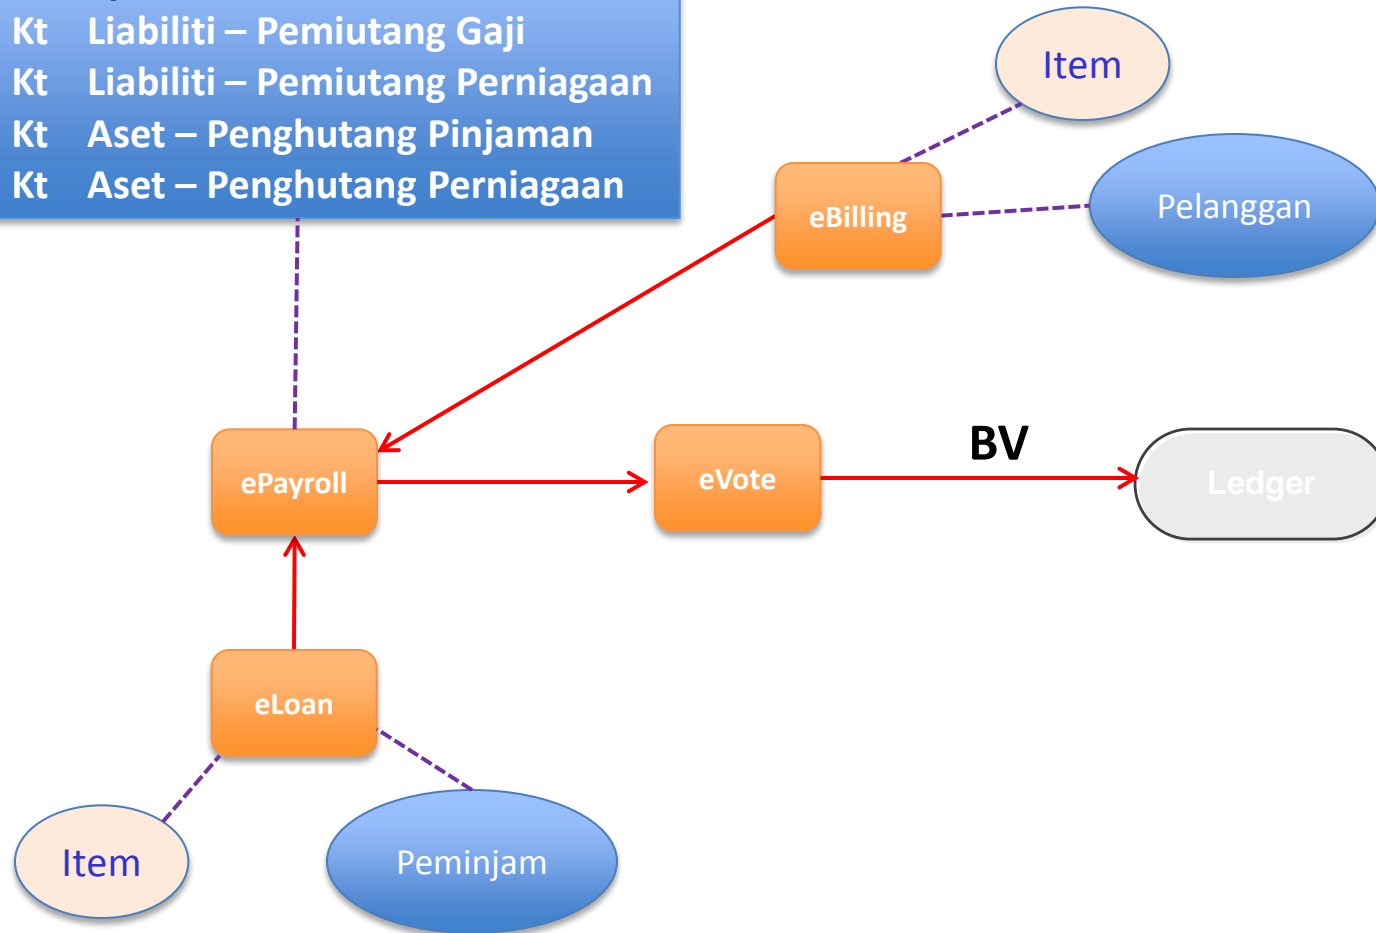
Kt Liabiliti – Pemiutang Gaji
Kt Liabiliti – Pemiutang Perniagaan
Kt Aset – Penghutang Pinjaman
Kt Aset – Penghutang Perniagaan

Item

eBilling

Pelanggan

ePayroll

eVote

BV

Ledger

eLoan

Item

Peminjam